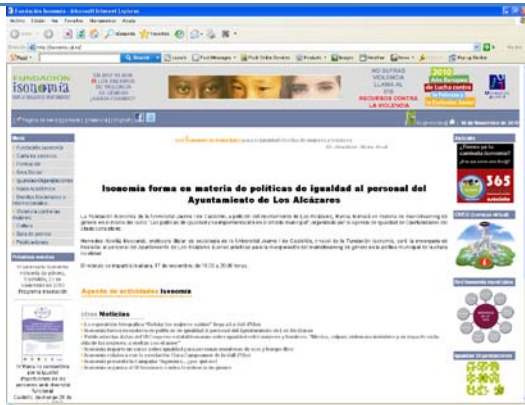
Fundación Isonomia - Microsoft Internet Explorer

Archivo Edición Ver Favoritos Herramientas Ayuda

Atrás Búsqueda Favoritos

Dirección http://isonomia.uji.es/

Ir

FUNDACIÓN isonomia

NO SUFRAS VIOLENCIA LLAMA AL 016 RECURSOS CONTRA LA VIOLENCIA

2010 Año Europeo de Lucha contra la Pobreza y la Exclusión Social

Menú

Fundación Isonomia

Isonomía forma en materia de políticas de igualdad al personal del Ayuntamiento de Los Alcázares

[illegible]

Agenda de actividades Isonomia

otras Noticias

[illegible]

Próximos eventos

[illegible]

Noticias

365

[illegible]